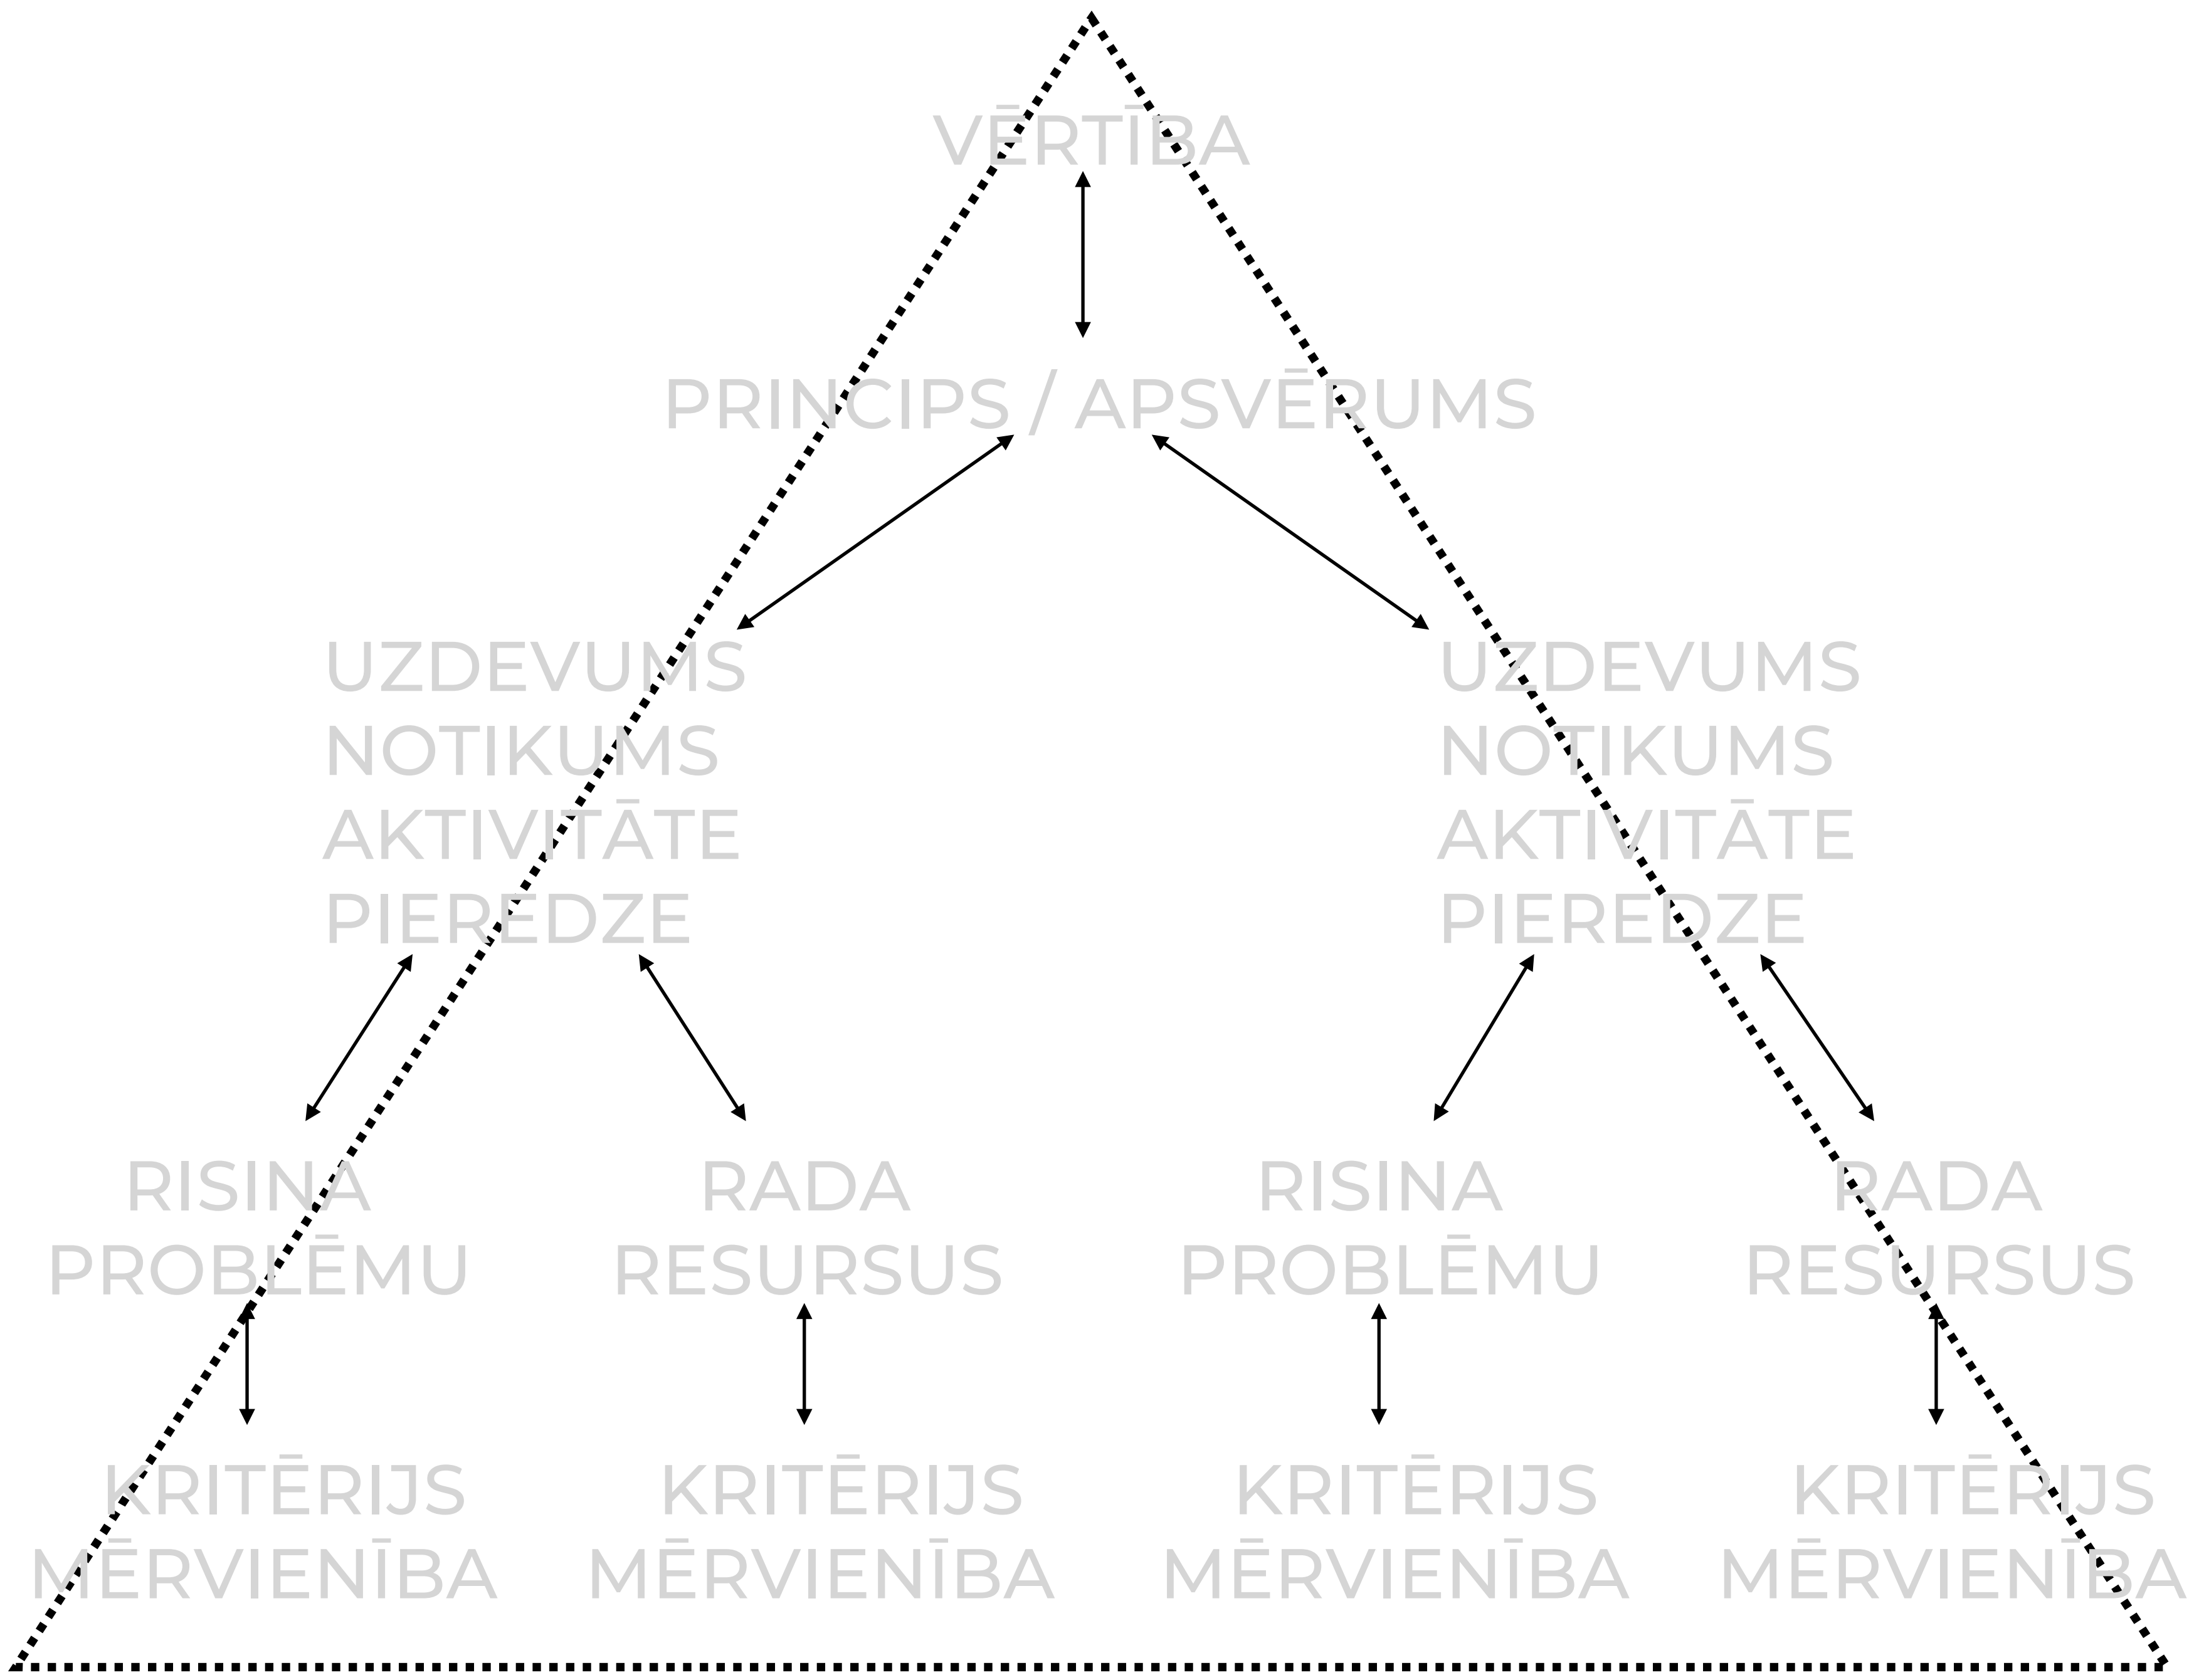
VĒRTĪBA

PRINCIPS / APSVĒRUMS

UZDEVUMS
NOTIKUMS
AKTIVITĀTE
PIEREDZE

UZDEVUMS
NOTIKUMS
AKTIVITĀTE
PIEREDZE

RISINA
PROBLĒMU

RADA
RESURSUS

RISINA
PROBLĒMU

RADA
RESURSUS

KRITĒRIJS
MĒRVIENĪBA

KRITĒRIJS
MĒRVIENĪBA

KRITĒRIJS
MĒRVIENĪBA

KRITĒRIJS
MĒRVIENĪBA